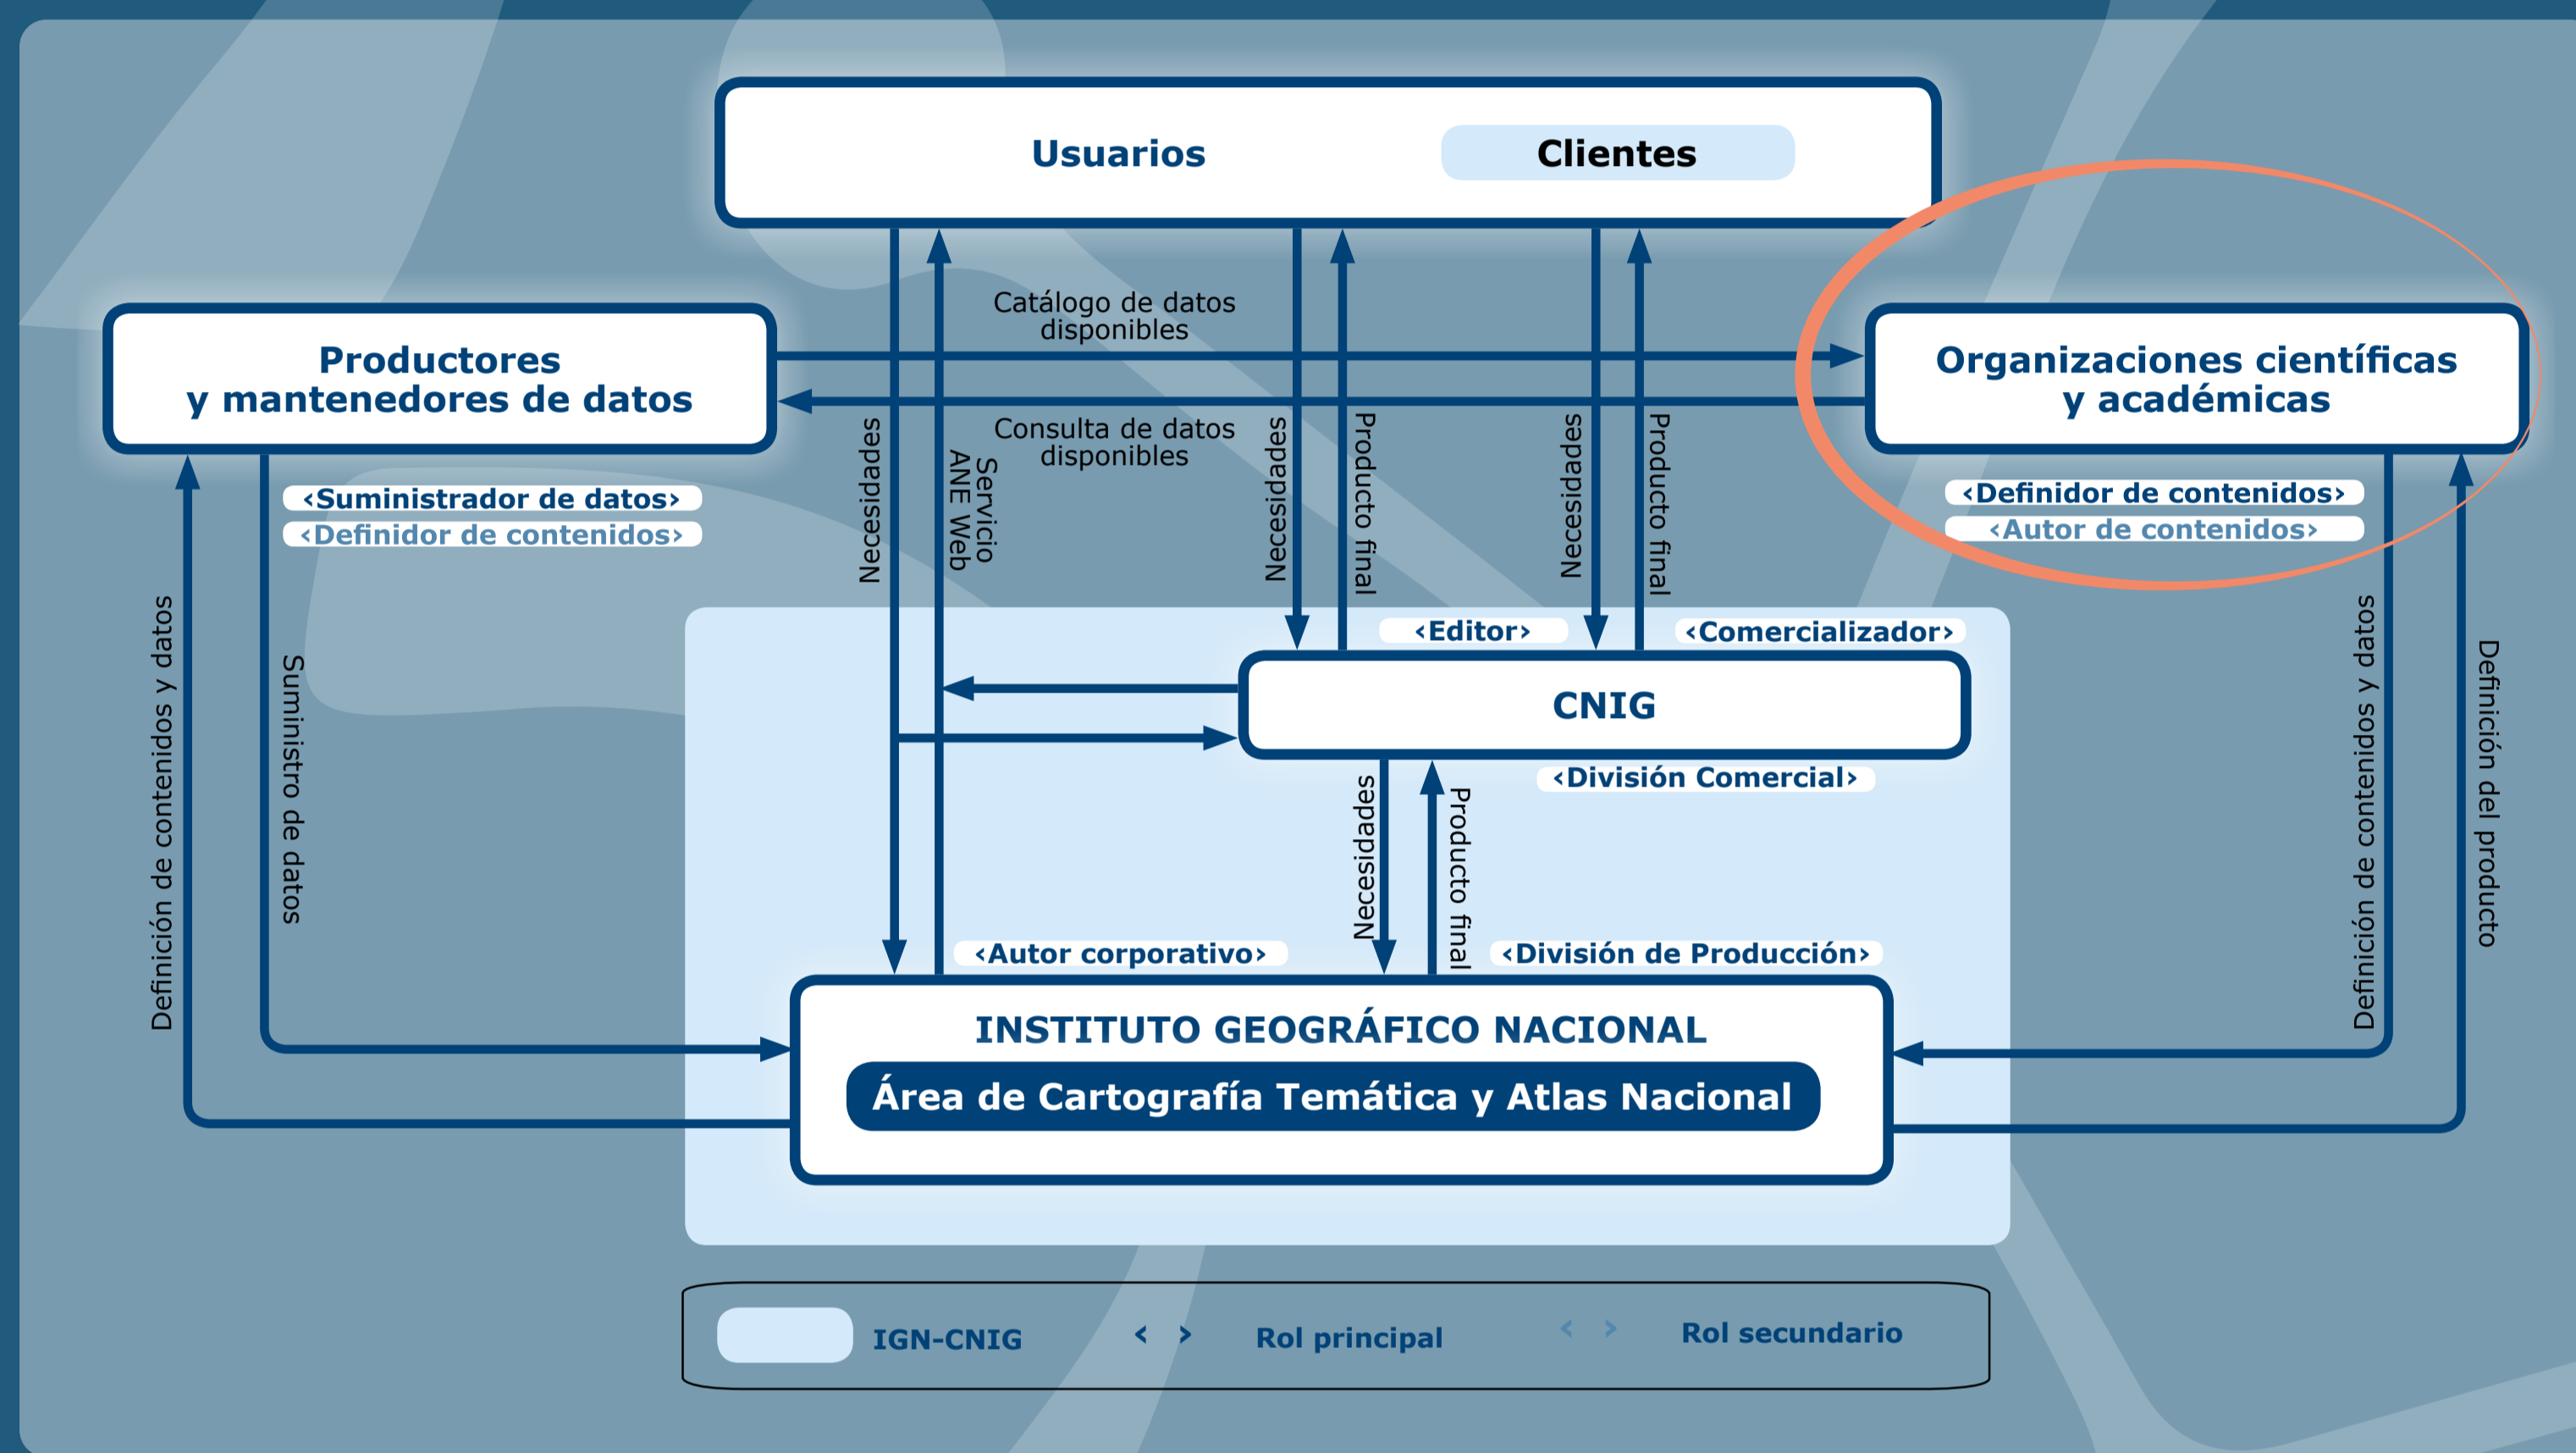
Usuarios

Clientes

Productores y mantenedores de datos

Catálogo de datos disponibles

Consulta de datos disponibles

Organizaciones científicas y académicas

‹Suministrador de datos›

‹Definidor de contenidos›

‹Definidor de contenidos›

‹Autor de contenidos›

Necesidades

Servicio ANE Web

Necesidades

Producto final

Necesidades

Producto final

‹Editor›

‹Comercializador›

CNIG

‹División Comercial›

Definición de contenidos y datos

Suministro de datos

Necesidades

Producto final

Definición de contenidos y datos

Definición del producto

‹Autor corporativo›

‹División de Producción›

INSTITUTO GEOGRÁFICO NACIONAL

Área de Cartografía Temática y Atlas Nacional

IGN-CNIG

‹ › Rol principal

‹ › Rol secundario